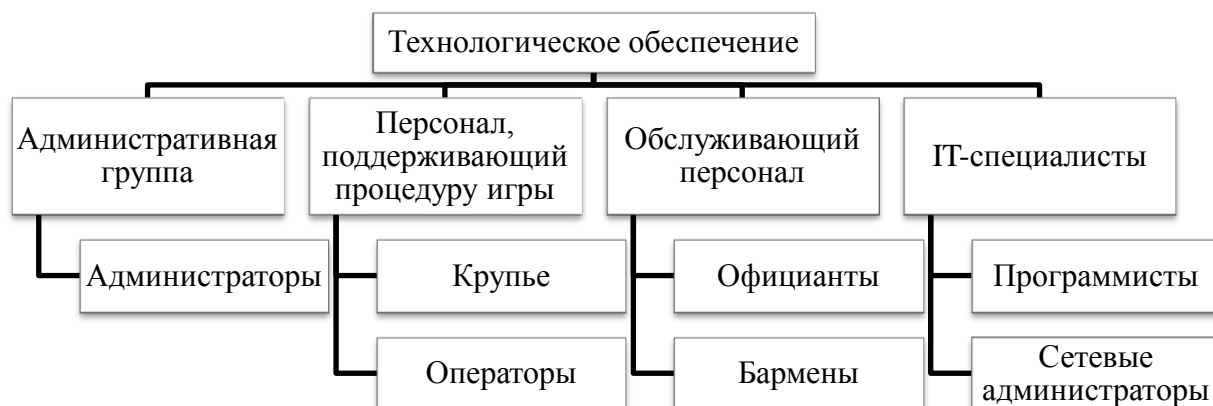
Технологическое обеспечение

Административная группа

Администраторы

Персонал, поддерживающий процедуру игры

Крупье

Операторы

Обслуживающий персонал

Официанты

Бармены

IT-специалисты

Программисты

Сетевые администраторы